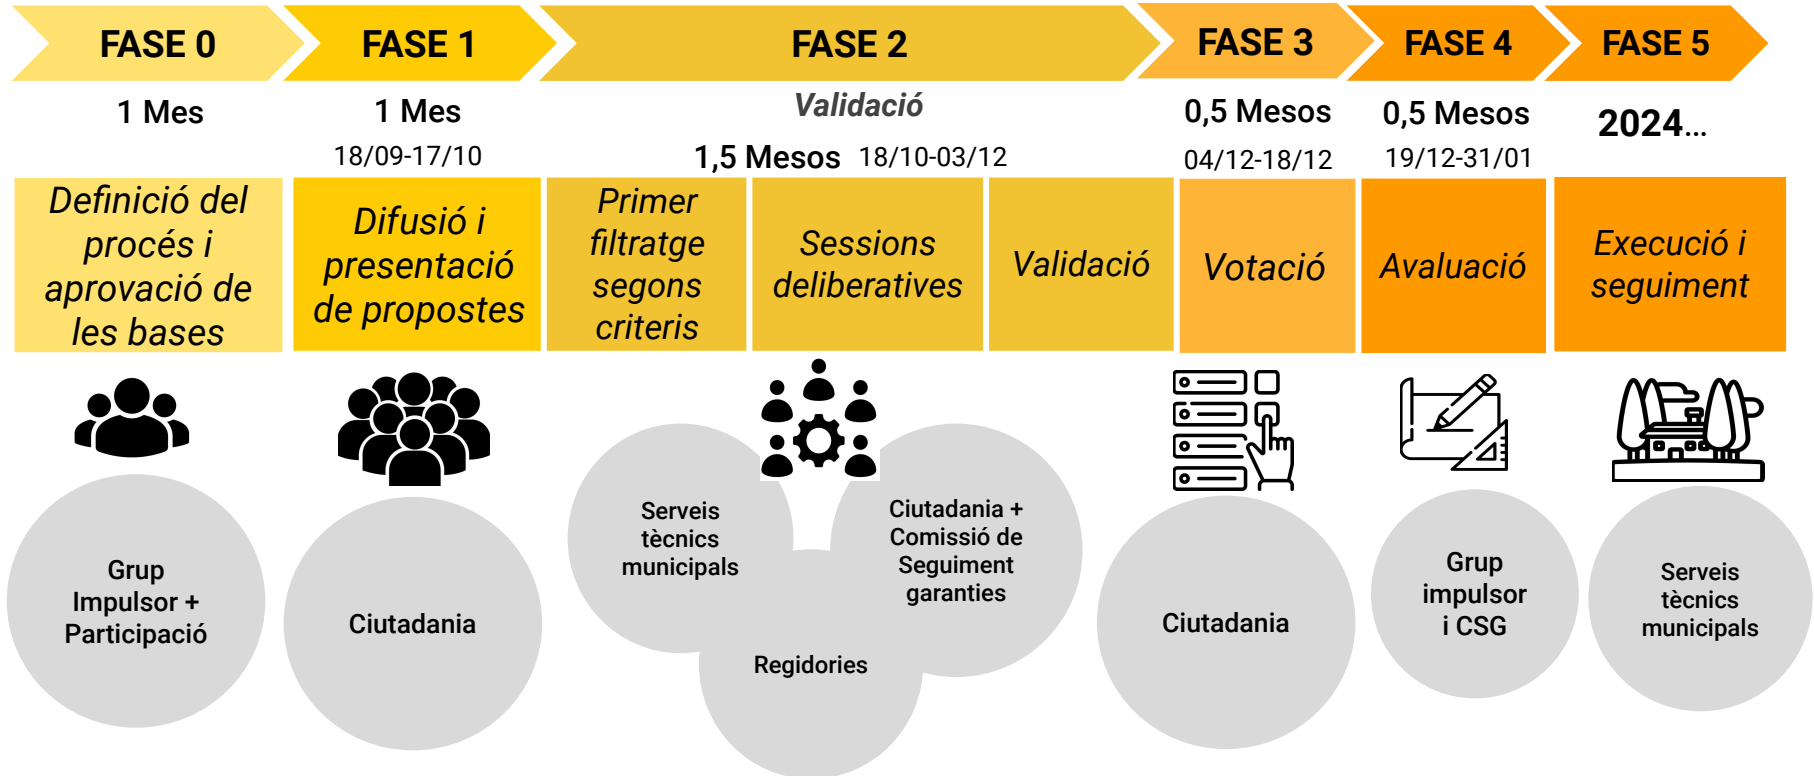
FASE 0

FASE 1

FASE 2

FASE 3

FASE 4

FASE 5

1 Mes

1 Mes
18/09-17/10

Validació

1,5 Mesos 18/10-03/12

0,5 Mesos
04/12-18/12

0,5 Mesos
19/12-31/01

2024...

Definició del procés i aprovació de les bases

Difusió i presentació de propostes

Primer filtratge segons criteris

Sessions deliberatives

Validació

Votació

Avaluació

Execució i seguiment

Grup Impulsor + Participació

Ciutadania

Serveis tècnics municipals

Ciutadania + Comissió de Seguiment garanties

Regidories

Ciutadania

Grup impulsor i CSG

Serveis tècnics municipals